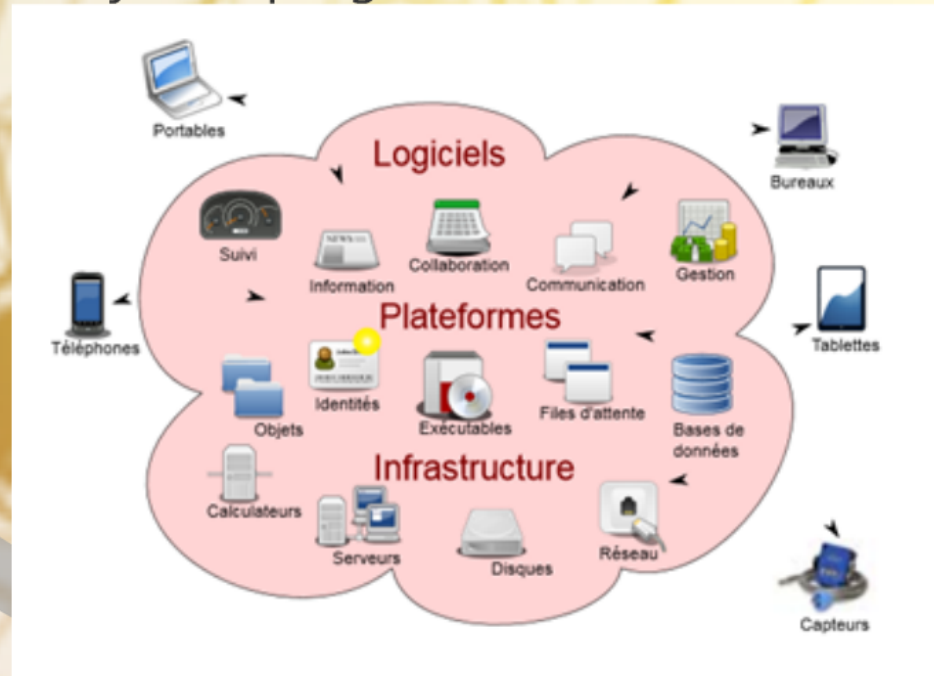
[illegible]

Portables

Bureaux

Logiciels

Suivi

Information

Collaboration

Communication

Gestion

Téléphones

Plateformes

Tablettes

Objets

Identités

Exécutables

Files d'attente

Bases de données

Infrastructure

Calculateurs

Serveurs

Disques

Réseau

Capteurs